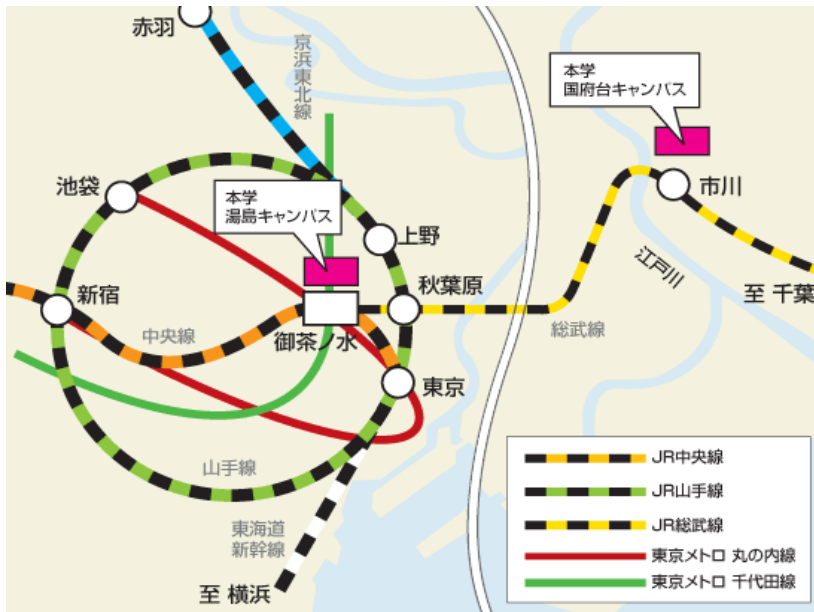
赤羽

京浜東北線

本学
国府台キャンパス

市川

池袋

本学
湯島キャンパス

上野

江戸川

新宿

秋葉原

至 千葉

中央線

御茶ノ水

総武線

東京

山手線

東海道
新幹線

至 横浜

JR中央線
JR山手線
JR総武線
東京メトロ 丸の内線
東京メトロ 千代田線